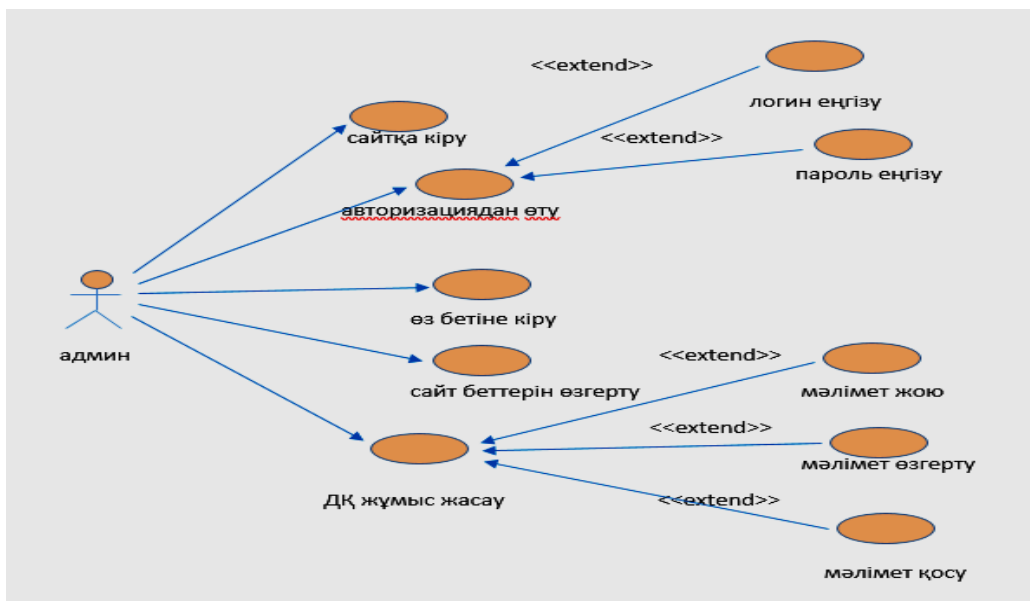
<<extend>>
логин еңгізу
сайтқа кіру
<<extend>>
пароль еңгізу
авторизациядан өту
өз бетіне кіру
админ
<<extend>>
сайт беттерін өзгерту
мәлімет жою
<<extend>>
мәлімет өзгерту
ДҚ жұмыс жасау
<<extend>>
мәлімет қосу